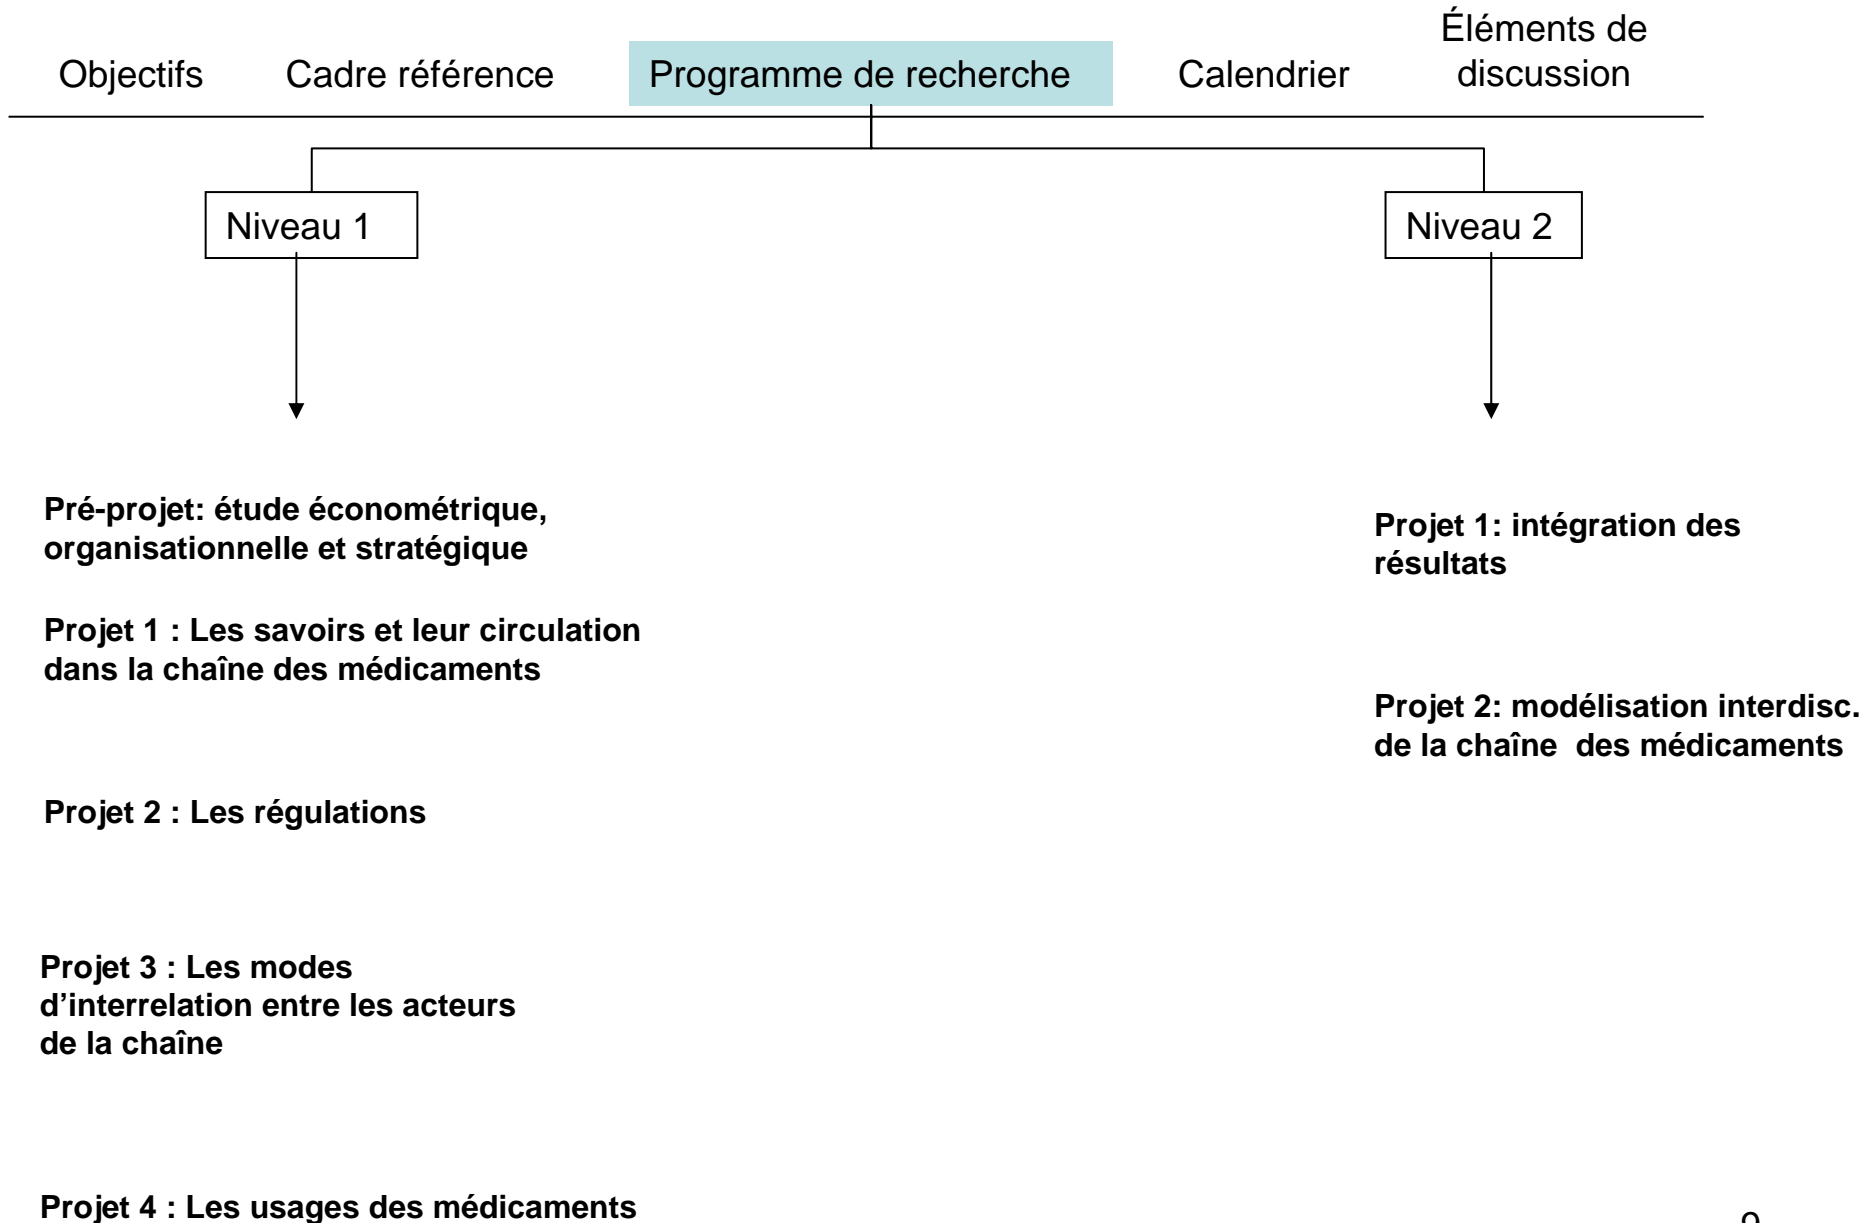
Objectifs Cadre référence Programme de recherche Calendrier Éléments de discussion

Niveau 1

Niveau 2

Pré-projet: étude économétrique, organisationnelle et stratégique

Projet 1 : Les savoirs et leur circulation dans la chaîne des médicaments

Projet 2 : Les régulations

Projet 3 : Les modes d'interrelation entre les acteurs de la chaîne

Projet 4 : Les usages des médicaments

Projet 1: intégration des résultats

Projet 2: modélisation interdisc. de la chaîne des médicaments

9